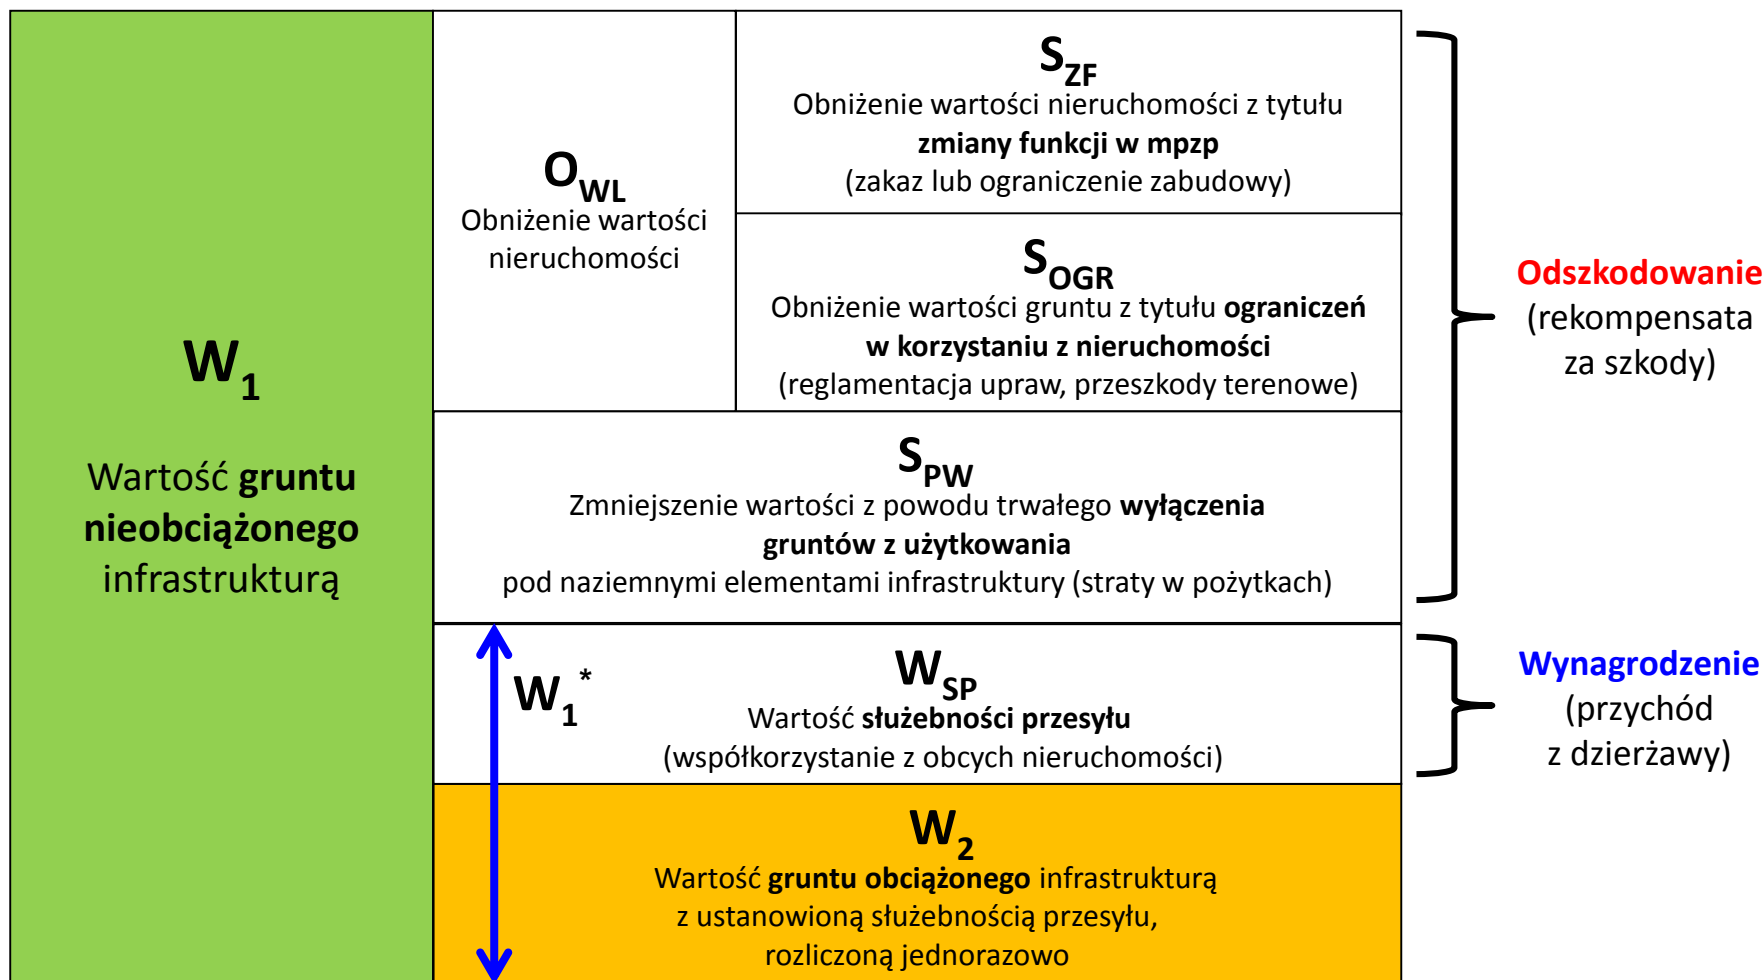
$W_1$

Wartość gruntu nieobciążonego infrastrukturą

$O_{WL}$
Obniżenie wartości nieruchomości

$S_{ZF}$
Obniżenie wartości nieruchomości z tytułu zmiany funkcji w mpzp (zakaz lub ograniczenie zabudowy)

$S_{OGR}$
Obniżenie wartości gruntu z tytułu ograniczeń w korzystaniu z nieruchomości (reglamentacja upraw, przeszkody terenowe)

$S_{PW}$
Zmniejszenie wartości z powodu trwałego wyłączenia gruntów z użytkowania pod naziemnymi elementami infrastruktury (straty w pożytkach)

$W_1^*$

$W_{SP}$
Wartość służebności przesyłu (współkorzystanie z obcych nieruchomości)

$W_2$
Wartość gruntu obciążonego infrastrukturą z ustanowioną służebnością przesyłu, rozliczoną jednorazowo

Odszkodowanie (rekompensata za szkody)

Wynagrodzenie (przychód z dzierżawy)